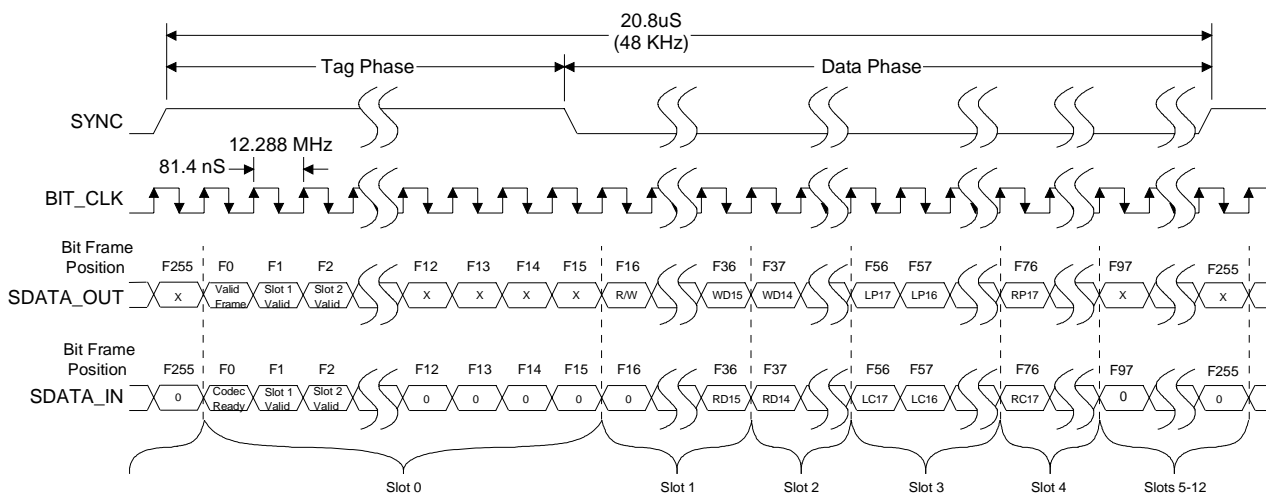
20.8uS
(48 KHz)

Tag Phase

Data Phase

SYNC

12.288 MHz

81.4 nS

BIT_CLK

Bit Frame Position

F255 F0 F1 F2 F12 F13 F14 F15 F16 F36 F37 F56 F57 F76 F97 F255

SDATA_OUT

X Valid Frame Slot 1 Valid Slot 2 Valid X X X X R/W WD15 WD14 LP17 LP16 RP17 X X

Bit Frame Position

F255 F0 F1 F2 F12 F13 F14 F15 F16 F36 F37 F56 F57 F76 F97 F255

SDATA_IN

0 Codec Ready Slot 1 Valid Slot 2 Valid 0 0 0 0 0 RD15 RD14 LC17 LC16 RC17 0 0

Slot 0 Slot 1 Slot 2 Slot 3 Slot 4 Slots 5-12